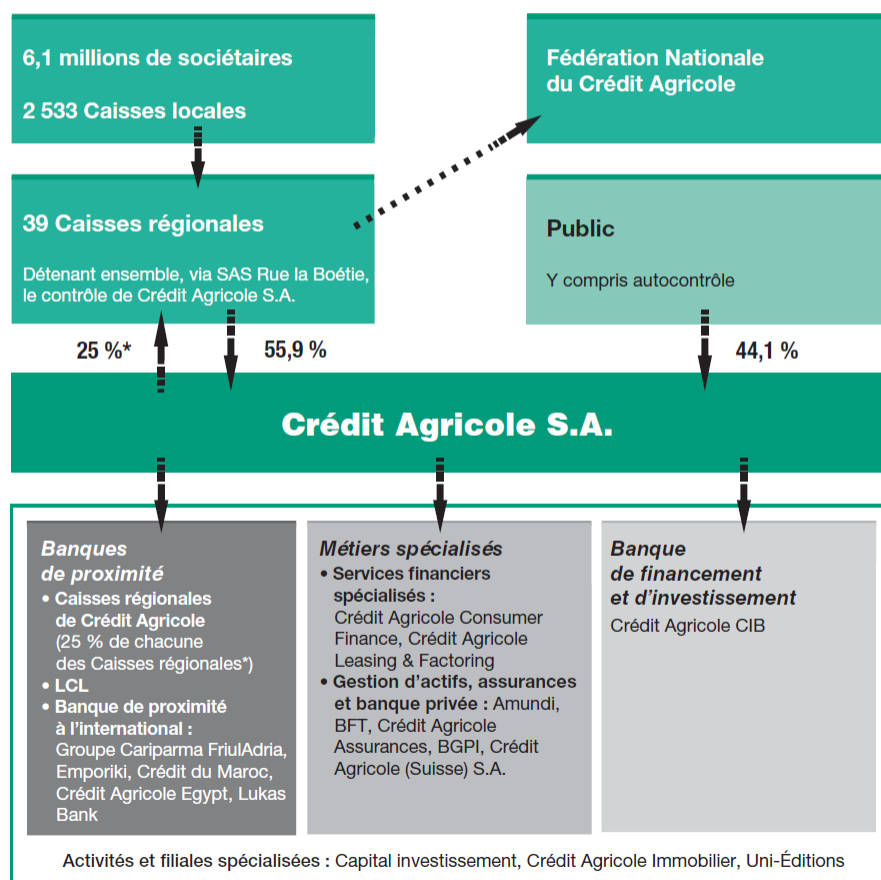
6,1 millions de sociétaires

2 533 Caisses locales

Fédération Nationale du Crédit Agricole

39 Caisses régionales

Détenant ensemble, via SAS Rue la Boétie, le contrôle de Crédit Agricole S.A.

Public

Y compris autocontrôle

25 %*

55,9 %

44,1 %

Crédit Agricole S.A.

Banques de proximité

• Caisses régionales de Crédit Agricole (25 % de chacune des Caisses régionales*)
• LCL
• Banque de proximité à l'international : Groupe Cariparma FriulAdria, Emporiki, Crédit du Maroc, Crédit Agricole Egypt, Lukas Bank

Métiers spécialisés

• Services financiers spécialisés : Crédit Agricole Consumer Finance, Crédit Agricole Leasing & Factoring
• Gestion d'actifs, assurances et banque privée : Amundi, BFT, Crédit Agricole Assurances, BGPI, Crédit Agricole (Suisse) S.A.

Banque de financement et d'investissement

Crédit Agricole CIB

Activités et filiales spécialisées : Capital investissement, Crédit Agricole Immobilier, Uni-Éditions